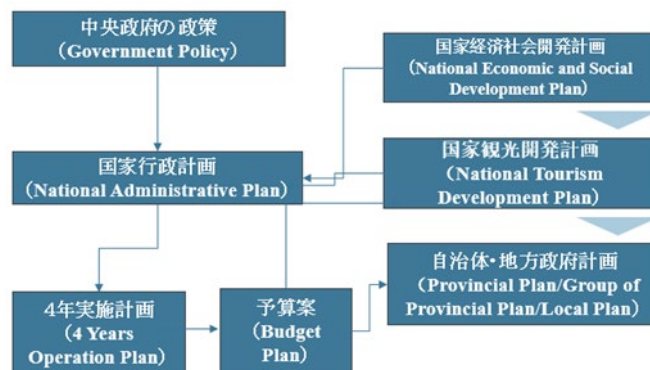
中央政府の政策
（Government Policy）

国家経済社会開発計画
（National Economic and Social Development Plan）

国家行政計画
（National Administrative Plan）

国家観光開発計画
（National Tourism Development Plan）

自治体・地方政府計画
（Provincial Plan/Group of Provincial Plan/Local Plan）

4年実施計画
（4 Years Operation Plan）

予算案
（Budget Plan）